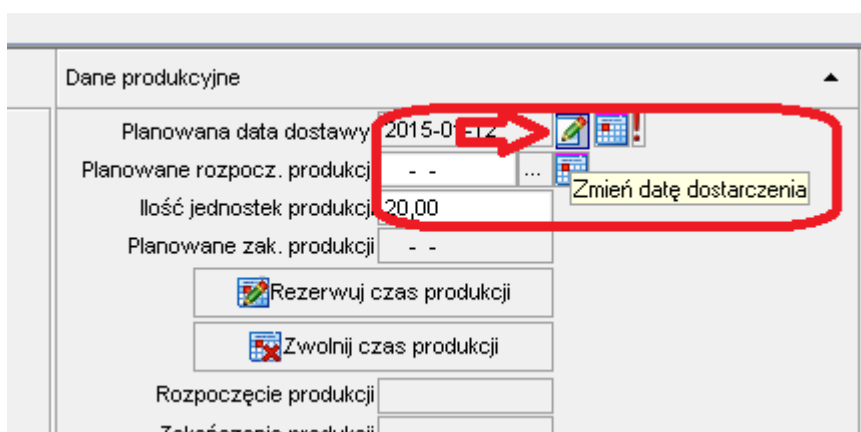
Dane produkcyjne

Planowana data dostawy 2015-01-12 !

Planowane rozpocz. produkcji - - ...

Zmień datę dostarczenia

Ilość jednostek produkcji 20,00

Planowane zak. produkcji - -

Rezerwuj czas produkcji

Zwolnij czas produkcji

Rozpoczęcie produkcji

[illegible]